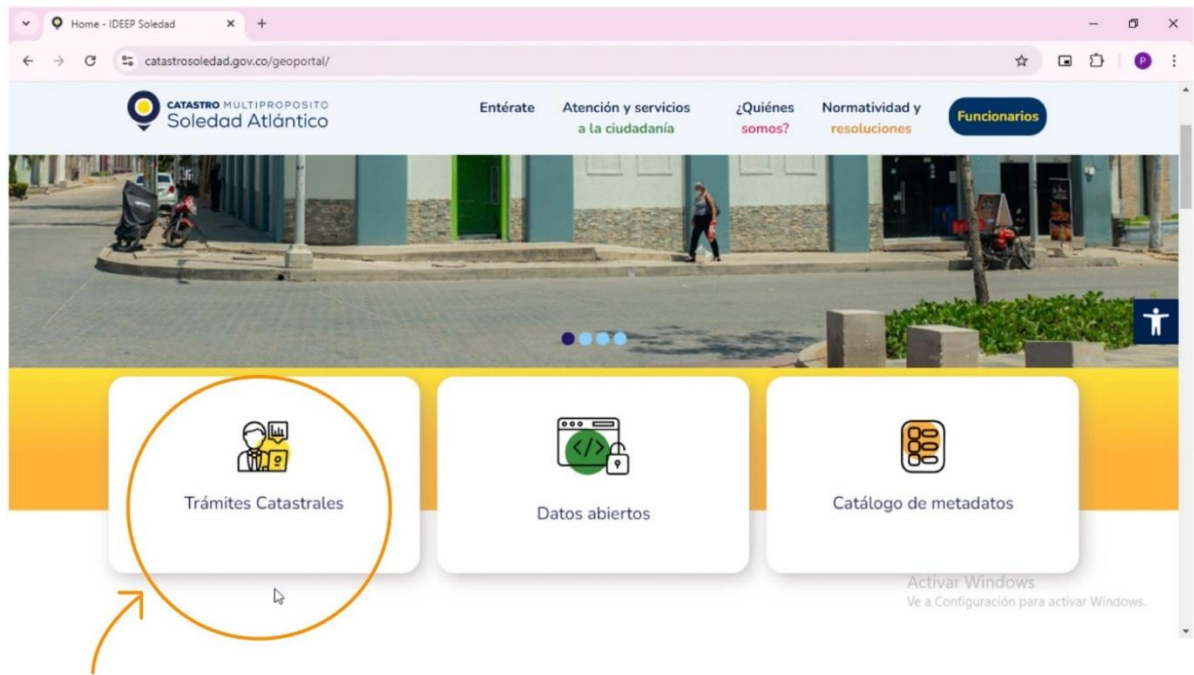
Home - IDEEP Soledad

catastrosoledad.gov.co/geoportal/

CATASTRO MULTIPROPOSITO
Soledad Atlántico

Entérate

Atención y servicios a la ciudadanía

¿Quiénes somos?

Normatividad y resoluciones

Funcionarios

Trámites Catastrales

Datos abiertos

Catálogo de metadatos

Activar Windows
Ve a Configuración para activar Windows.